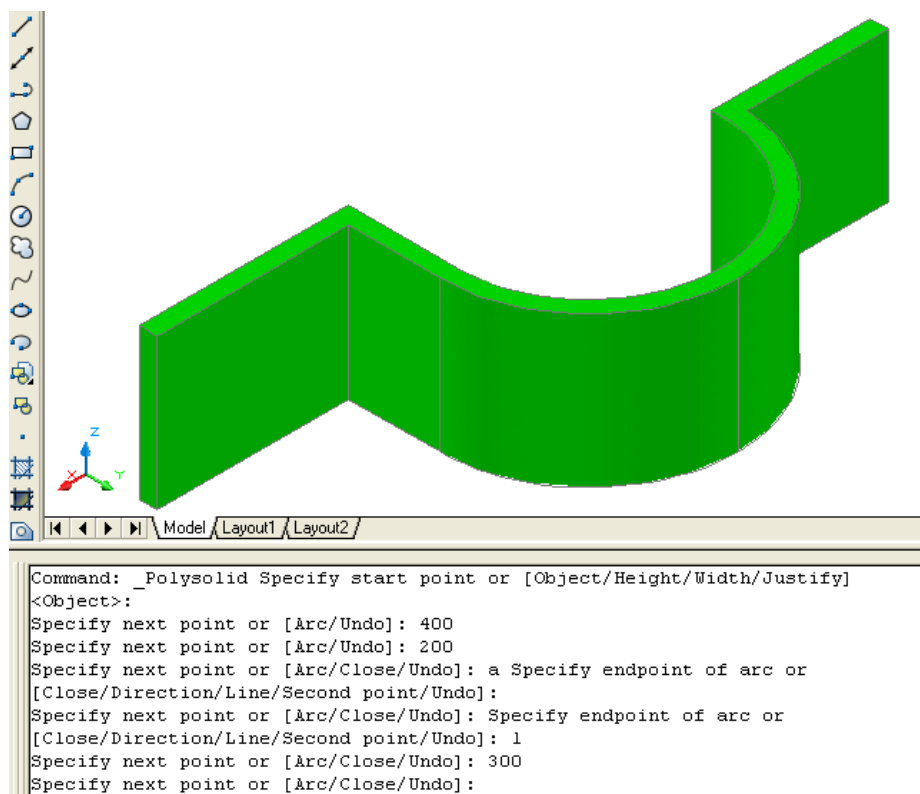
Z
X
Y
Model / Layout1 / Layout2

Command: _Polysolid Specify start point or [Object/Height/Width/Justify] <Object>:
Specify next point or [Arc/Undo]: 400
Specify next point or [Arc/Undo]: 200
Specify next point or [Arc/Close/Undo]: a Specify endpoint of arc or [Close/Direction/Line/Second point/Undo]:
Specify next point or [Arc/Close/Undo]: Specify endpoint of arc or [Close/Direction/Line/Second point/Undo]: l
Specify next point or [Arc/Close/Undo]: 300
Specify next point or [Arc/Close/Undo]: